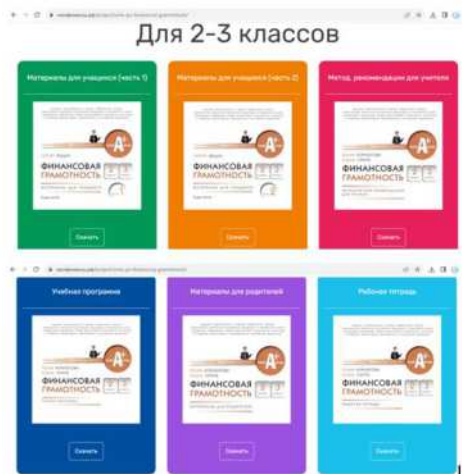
Для 2-3 классов

Материалы для учащихся (часть 1)

ФИНАНСОВАЯ ГРАМОТНОСТЬ

Скачать

Материалы для учащихся (часть 2)

ФИНАНСОВАЯ ГРАМОТНОСТЬ

Скачать

Метод. рекомендации для учителя

ФИНАНСОВАЯ ГРАМОТНОСТЬ

Скачать

Учебная программа

ФИНАНСОВАЯ ГРАМОТНОСТЬ

Скачать

Материалы для родителей

ФИНАНСОВАЯ ГРАМОТНОСТЬ

Скачать

Рабочая тетрадь

ФИНАНСОВАЯ ГРАМОТНОСТЬ

Скачать